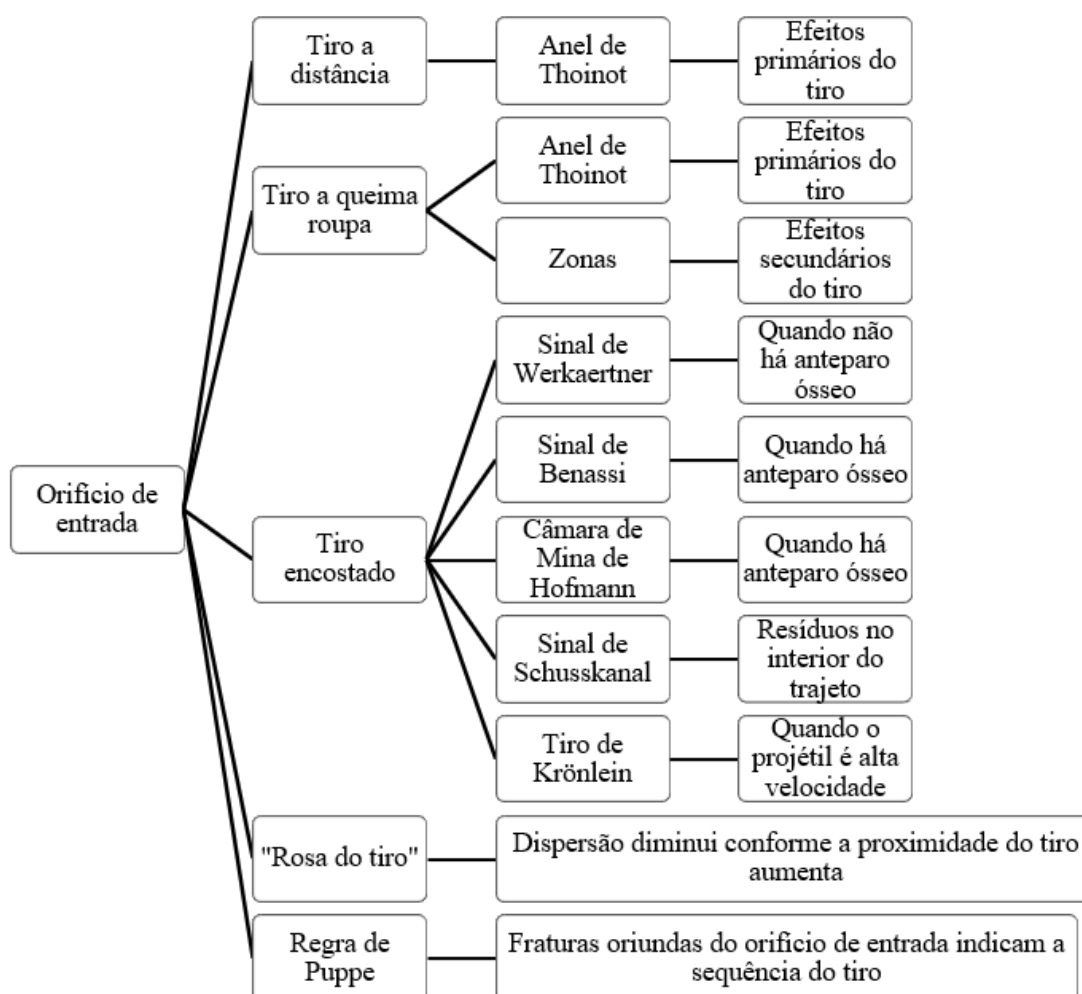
Orifício de entrada

Tiro a distância

Anel de Thoinot

Efeitos primários do tiro

Tiro a queima roupa

Anel de Thoinot

Efeitos primários do tiro

Zonas

Efeitos secundários do tiro

Tiro encostado

Sinal de Werkaertner

Quando não há anteparo ósseo

Sinal de Benassi

Quando há anteparo ósseo

Câmara de Mina de Hofmann

Quando há anteparo ósseo

Sinal de Schusskanal

Resíduos no interior do trajeto

Tiro de Krönlein

Quando o projétil é alta velocidade

"Rosa do tiro"

Dispersão diminui conforme a proximidade do tiro aumenta

Regra de Puppe

Fraturas oriundas do orifício de entrada indicam a sequência do tiro